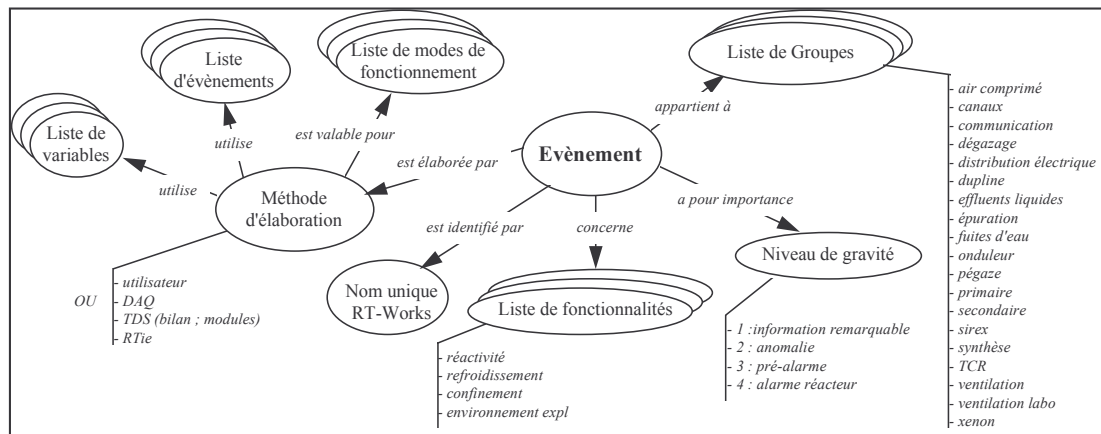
Liste d'évènements

Liste de modes de fonctionnement

Liste de Groupes

Liste de variables

utilise

est valable pour

appartient à

est élaborée par

Evènement

utilise

Méthode d'élaboration

a pour importance

est identifié par

concerne

Niveau de gravité

Nom unique RT-Works

Liste de fonctionnalités

OU
- utilisateur
- DAQ
- TDS (bilan ; modules)
- RTie

- réactivité
- refroidissement
- confinement
- environnement expl

- 1 :information remarquable
- 2 : anomalie
- 3 : pré-alarme
- 4 : alarme réacteur

- air comprimé
- canaux
- communication
- dégazage
- distribution électrique
- dupline
- effluents liquides
- épuration
- fuites d'eau
- onduleur
- pégaze
- primaire
- secondaire
- sirex
- synthèse
- TCR
- ventilation
- ventilation labo
- xenon